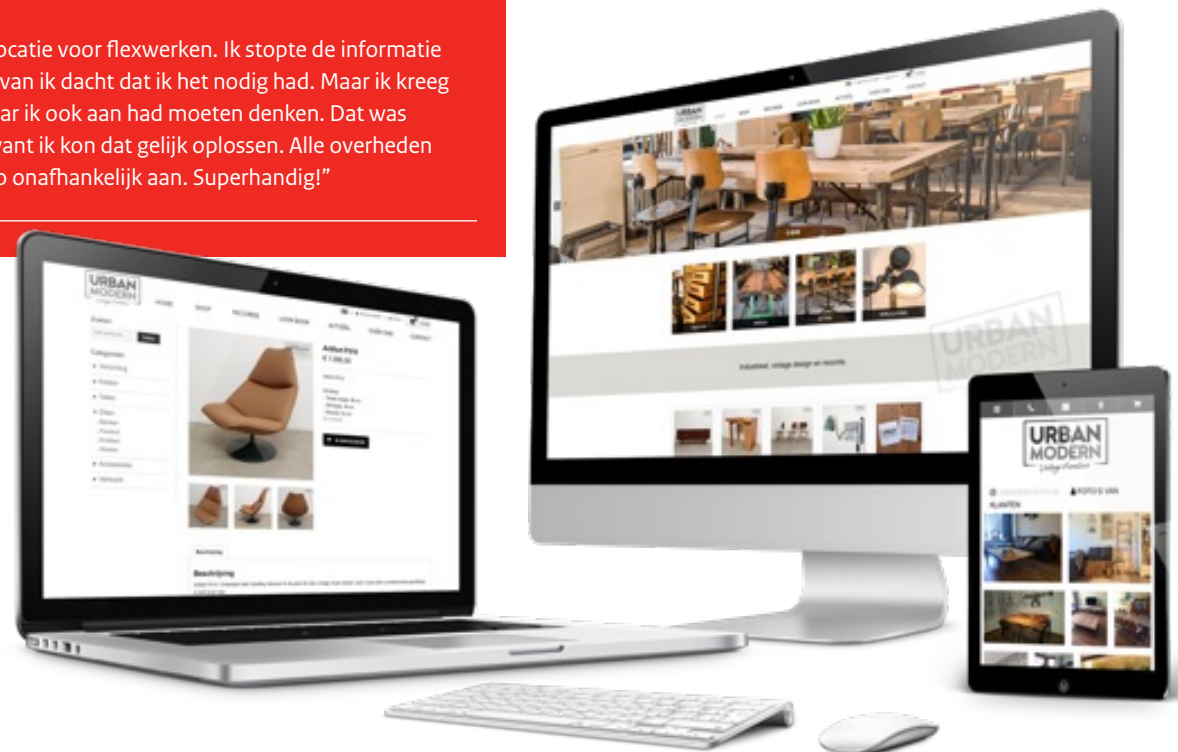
ocatie voor flexwerken. Ik stopte de informatie van ik dacht dat ik het nodig had. Maar ik kreeg ar ik ook aan had moeten denken. Dat was vant ik kon dat gelijk oplossen. Alle overheden o onafhankelijk aan. Superhandig!"

URBAN MODERN

HOME SHOP RECORDS LOOK BOOK ACTUEEL OVER ONS CONTACT

Zoeken

Categorieën

Verlichting

Kasten

Tafels

Stoelen

Accessoires

Verkocht

Artifort F510

€ 1.095,00

Beschrijving

Industrieel, vintage design en records

URBAN MODERN

URBAN MODERN
Vintage Furniture

FOTO'S VAN KLANTEN